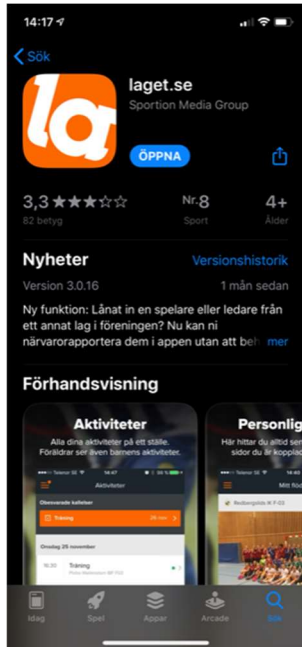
14:17

Sök

la

laget.se

Sportion Media Group

ÖPPNA

3,3 ★★★☆☆

82 betyg

Nr. 8

Sport

4+

Ålder

Nyheter

Versionshistorik

Version 3.0.16

1 mån sedan

Ny funktion: Lånat in en spelare eller ledare från ett annat lag i föreningen? Nu kan ni närvarorapportera dem i appen utan att beh mer

Förhandsvisning

Aktiviteter

Alla dina aktiviteter på ett ställe. Föräldrar ser även barnens aktiviteter.

Telenor SE 14:47

Aktiviteter

Obesvarade kallelser

Träning

Onsdag 25 november

16:30 Träning

Personlig

Här hittar du alltid sen sidor du är kopplac

Telenor SE 14:43

Mitt flöde

Redbergslids IK F-03

Idag

Spel

Appar

Arcade

Sök